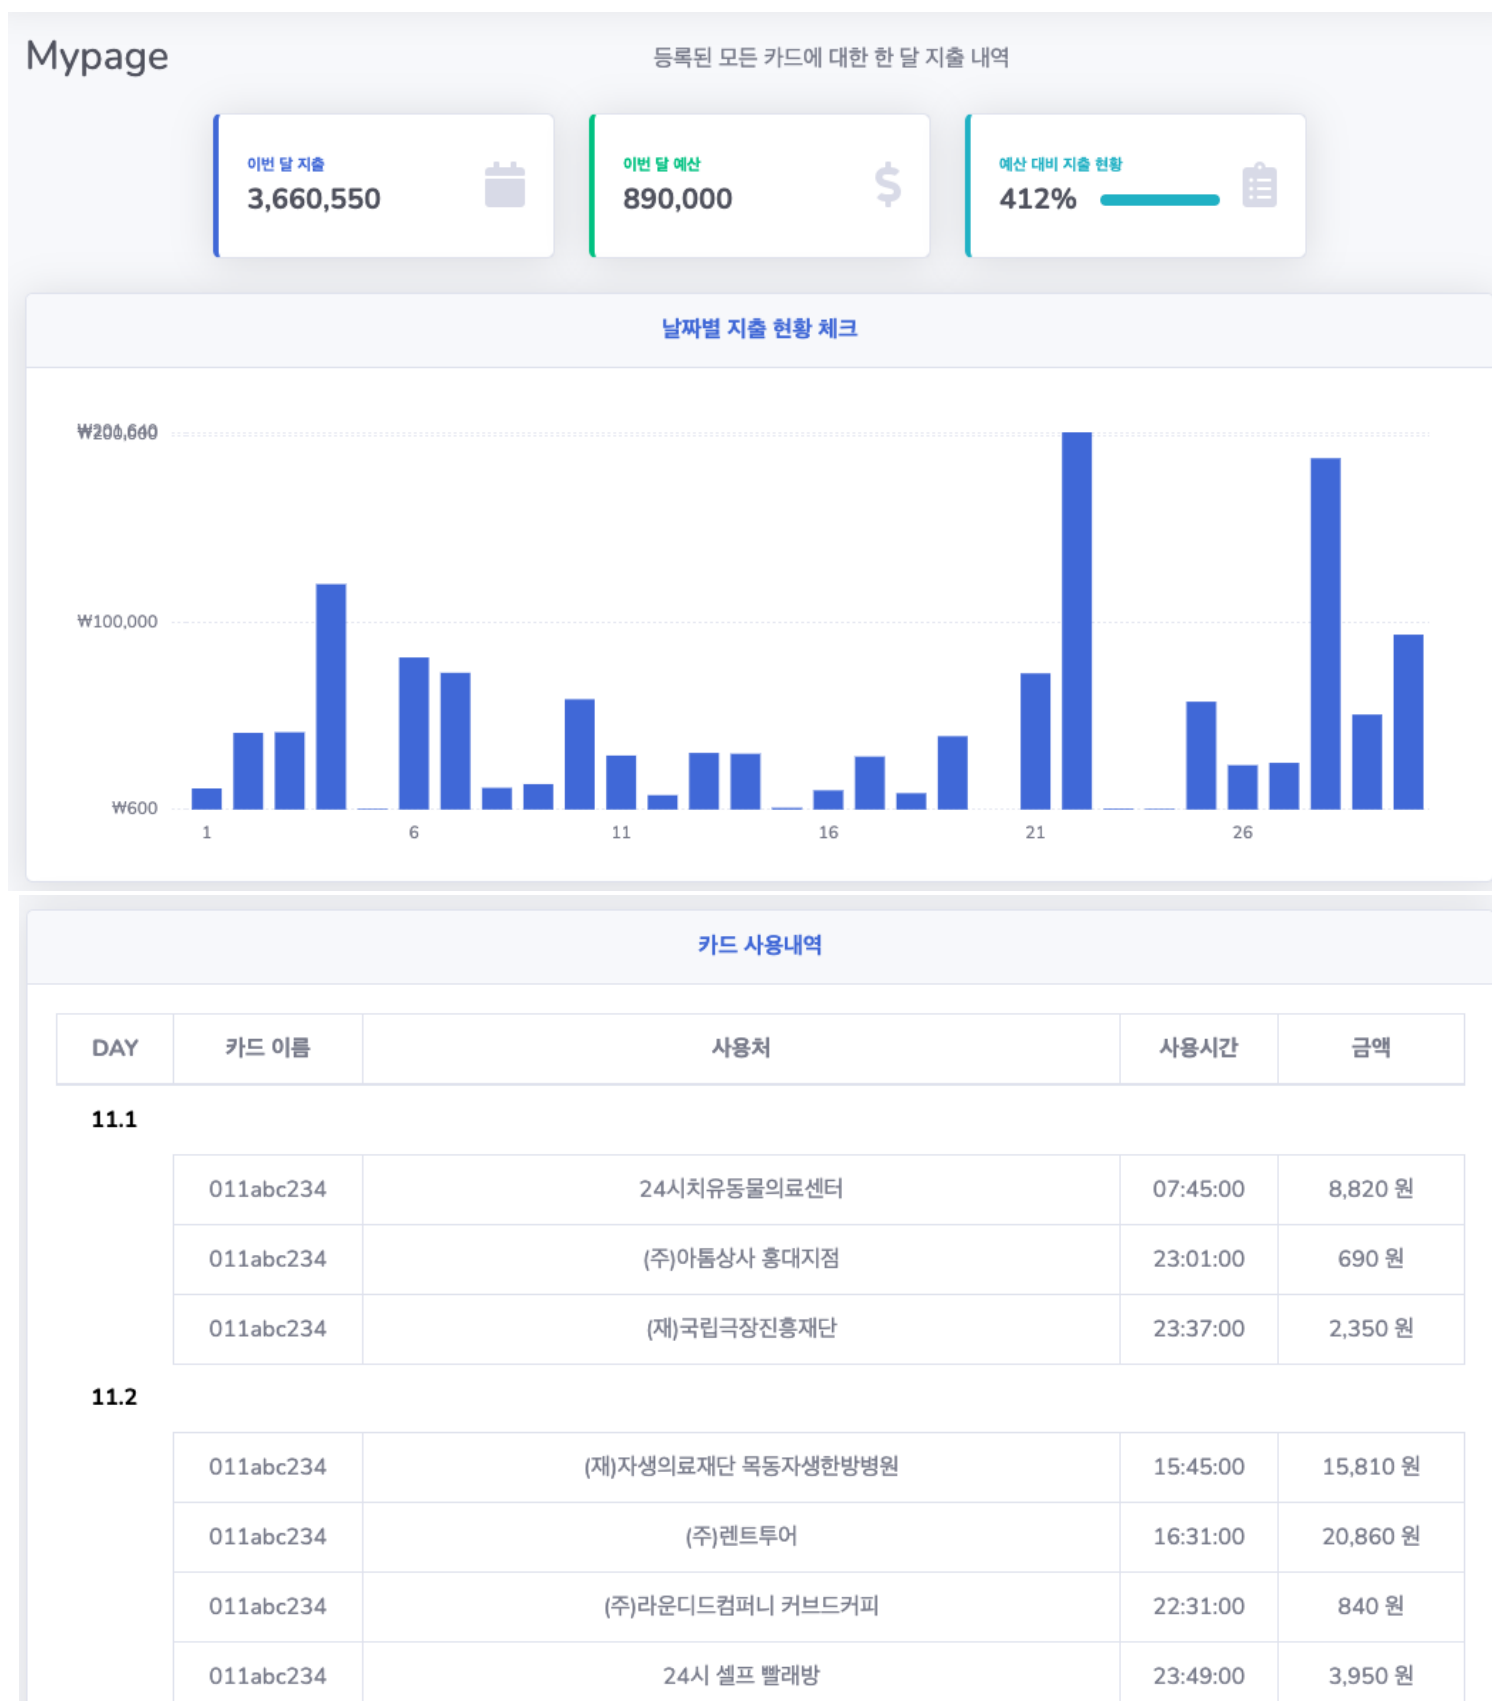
Mypage

등록된 모든 카드에 대한 한 달 지출 내역

이번 달 지출
3,660,550

이번 달 예산
890,000

예산 대비 지출 현황
412%

날짜별 지출 현황 체크

₩200,600
₩100,000
₩600

1
6
11
16
21
26

카드 사용내역

| DAY | 카드 이름 | 사용처 | 사용시간 | 금액 |
|---|---|---|---|---|
| 11.1 | | | | |
| | 011abc234 | 24시치유동물의료센터 | 07:45:00 | 8,820 원 |
| | 011abc234 | (주)아톰상사 홍대지점 | 23:01:00 | 690 원 |
| | 011abc234 | (재)국립극장진흥재단 | 23:37:00 | 2,350 원 |
| 11.2 | | | | |
| | 011abc234 | (재)자생의료재단 목동자생한방병원 | 15:45:00 | 15,810 원 |
| | 011abc234 | (주)렌트투어 | 16:31:00 | 20,860 원 |
| | 011abc234 | (주)라운디드컴퍼니 커브드커피 | 22:31:00 | 840 원 |
| | 011abc234 | 24시 셀프 빨래방 | 23:49:00 | 3,950 원 |